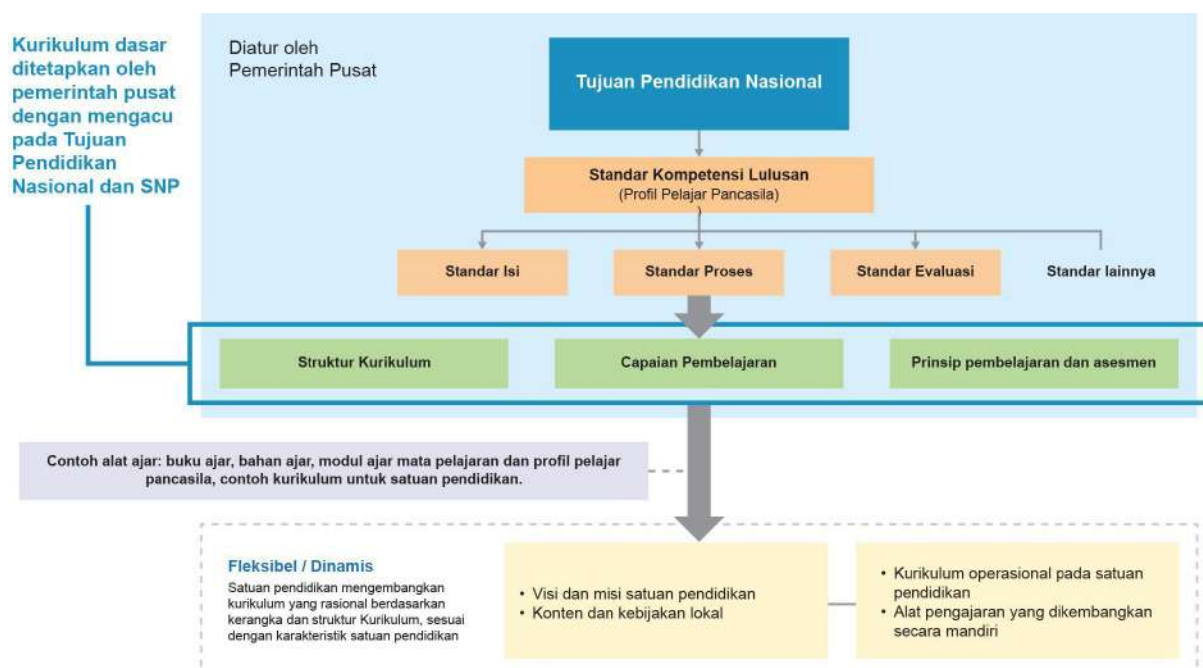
Kurikulum dasar ditetapkan oleh pemerintah pusat dengan mengacu pada Tujuan Pendidikan Nasional dan SNP

Diatur oleh Pemerintah Pusat

Tujuan Pendidikan Nasional

Standar Kompetensi Lulusan
(Profil Pelajar Pancasila)

Standar Isi

Standar Proses

Standar Evaluasi

Standar lainnya

Struktur Kurikulum

Capaian Pembelajaran

Prinsip pembelajaran dan asesmen

Contoh alat ajar: buku ajar, bahan ajar, modul ajar mata pelajaran dan profil pelajar pancasila, contoh kurikulum untuk satuan pendidikan.

Fleksibel / Dinamis
Satuan pendidikan mengembangkan kurikulum yang rasional berdasarkan kerangka dan struktur Kurikulum, sesuai dengan karakteristik satuan pendidikan

• Visi dan misi satuan pendidikan
• Konten dan kebijakan lokal

• Kurikulum operasional pada satuan pendidikan
• Alat pengajaran yang dikembangkan secara mandiri